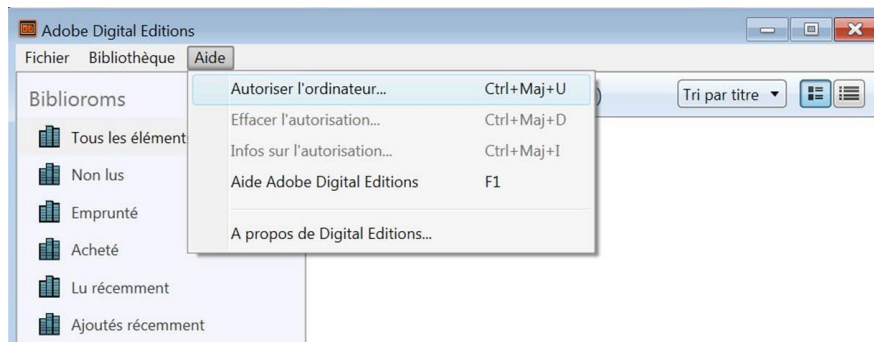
Adobe Digital Editions

Fichier Bibliothèque Aide

Biblioroms

Tous les élément

Non lus

Emprunté

Acheté

Lu récemment

Ajoutés récemment

Autoriser l'ordinateur... Ctrl+Maj+U

Effacer l'autorisation... Ctrl+Maj+D

Infos sur l'autorisation... Ctrl+Maj+I

Aide Adobe Digital Editions F1

A propos de Digital Editions...

Tri par titre